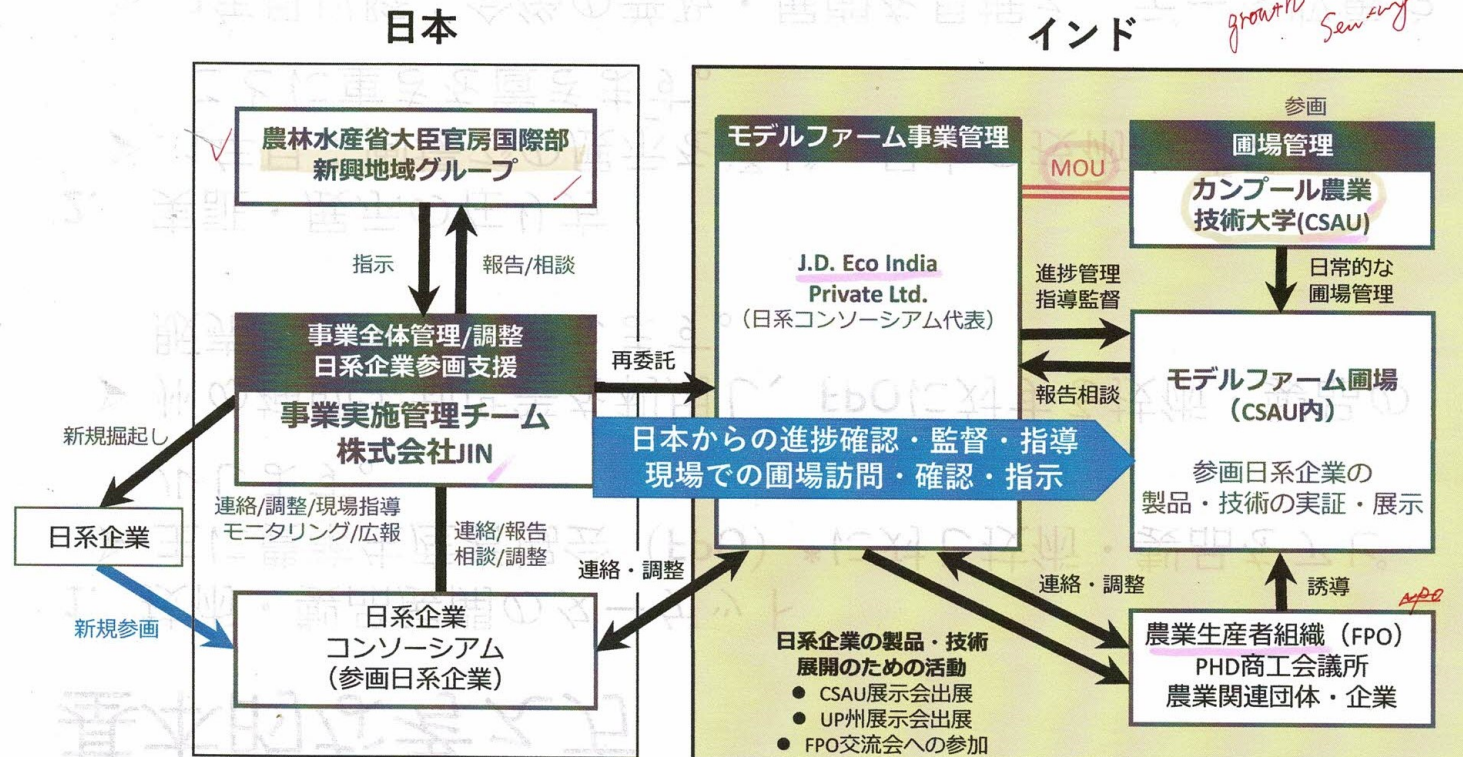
日本

インド

growth Sensing

農林水産省大臣官房国際部
新興地域グループ

指示

報告/相談

事業全体管理/調整
日系企業参画支援

事業実施管理チーム
株式会社JIN

新規掘起し

日系企業

新規参画

連絡/調整/現場指導
モニタリング/広報

連絡/報告
相談/調整

日系企業
コンソーシアム
（参画日系企業）

再委託

モデルファーム事業管理

J.D. Eco India
Private Ltd.
（日系コンソーシアム代表）

MOU

参画

圃場管理

カンプール農業
技術大学(CSAU)

日常的な
圃場管理

進捗管理
指導監督

報告相談

モデルファーム圃場
（CSAU内）

日本からの進捗確認・監督・指導
現場での圃場訪問・確認・指示

参画日系企業の
製品・技術の実証・展示

連絡・調整

連絡・調整

誘導

FPO

農業生産者組織（FPO）
PHD商工会議所
農業関連団体・企業

日系企業の製品・技術
展開のための活動
● CSAU展示会出展
● UP州展示会出展
● FPO交流会への参加